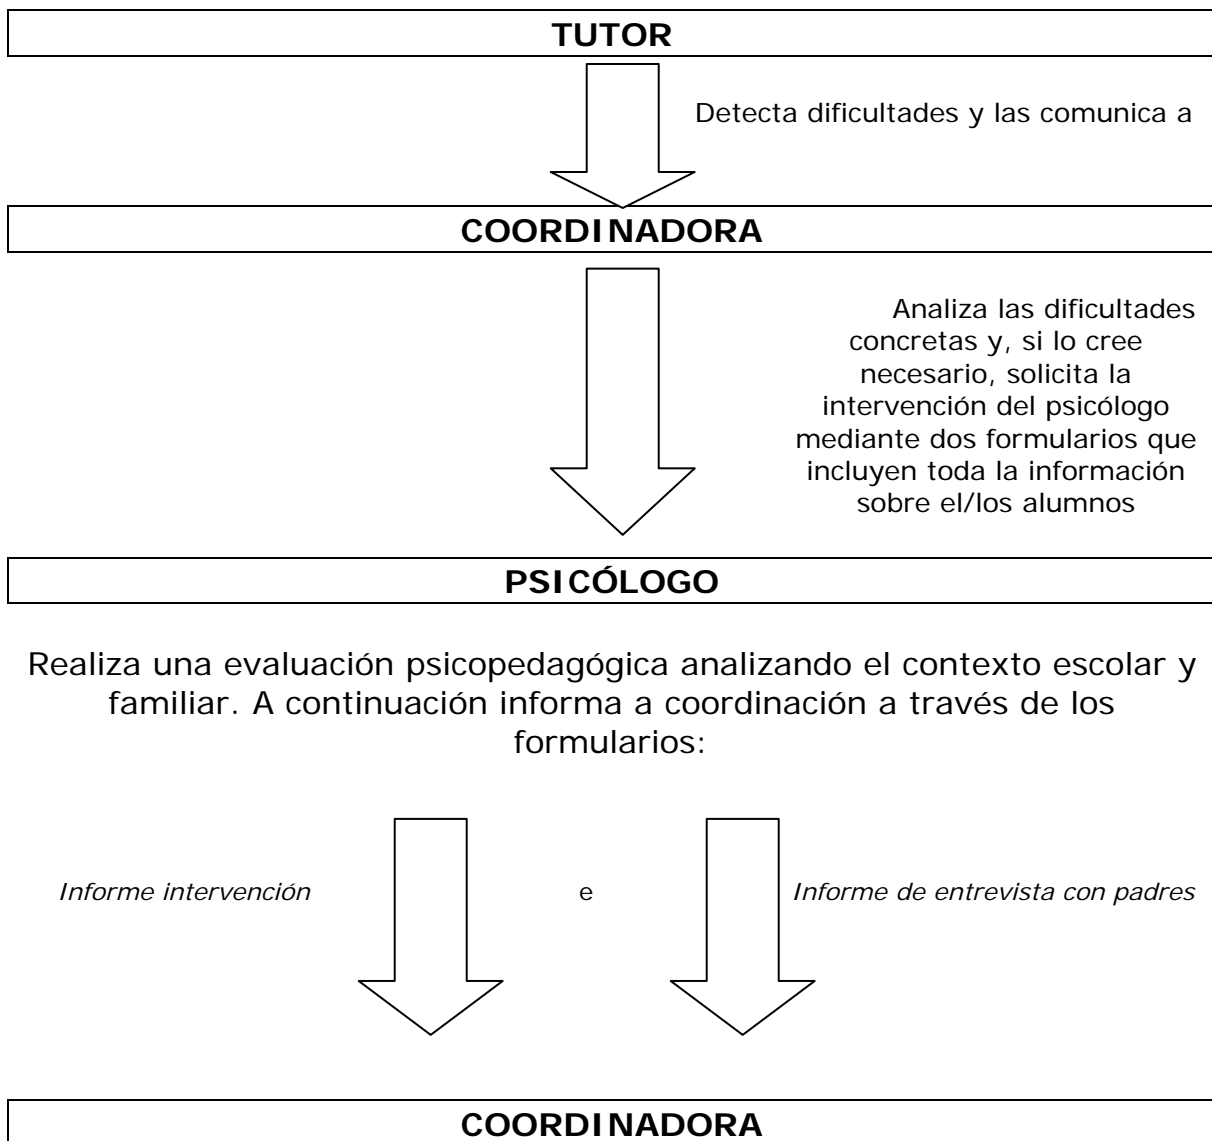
TUTOR

Detecta dificultades y las comunica a

COORDINADORA

Analiza las dificultades concretas y, si lo cree necesario, solicita la intervención del psicólogo mediante dos formularios que incluyen toda la información sobre el/los alumnos

PSICÓLOGO

Realiza una evaluación psicopedagógica analizando el contexto escolar y familiar. A continuación informa a coordinación a través de los formularios:

*Informe intervención* e *Informe de entrevista con padres*

COORDINADORA